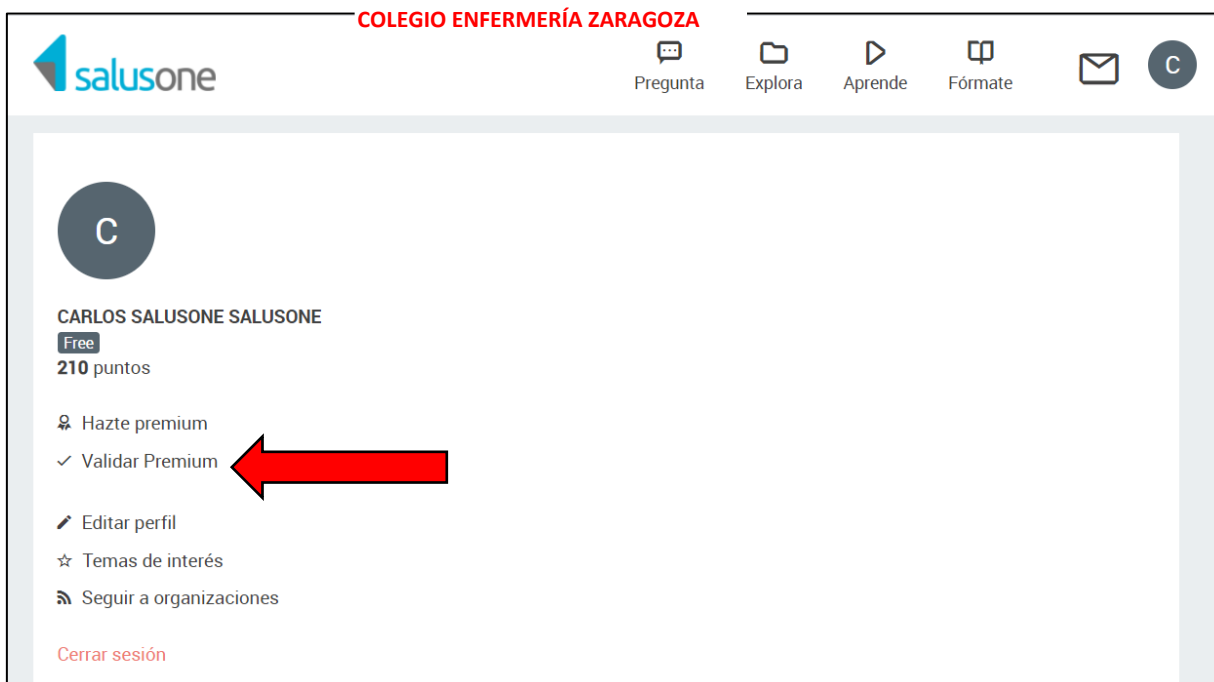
COLEGIO ENFERMERÍA ZARAGOZA

salusone

Pregunta Explora Aprende Fórmate

C

C

CARLOS SALUSONE SALUSONE
Free
**210** puntos

Hazte premium
Validar Premium

Editar perfil
Temas de interés
Seguir a organizaciones

Cerrar sesión